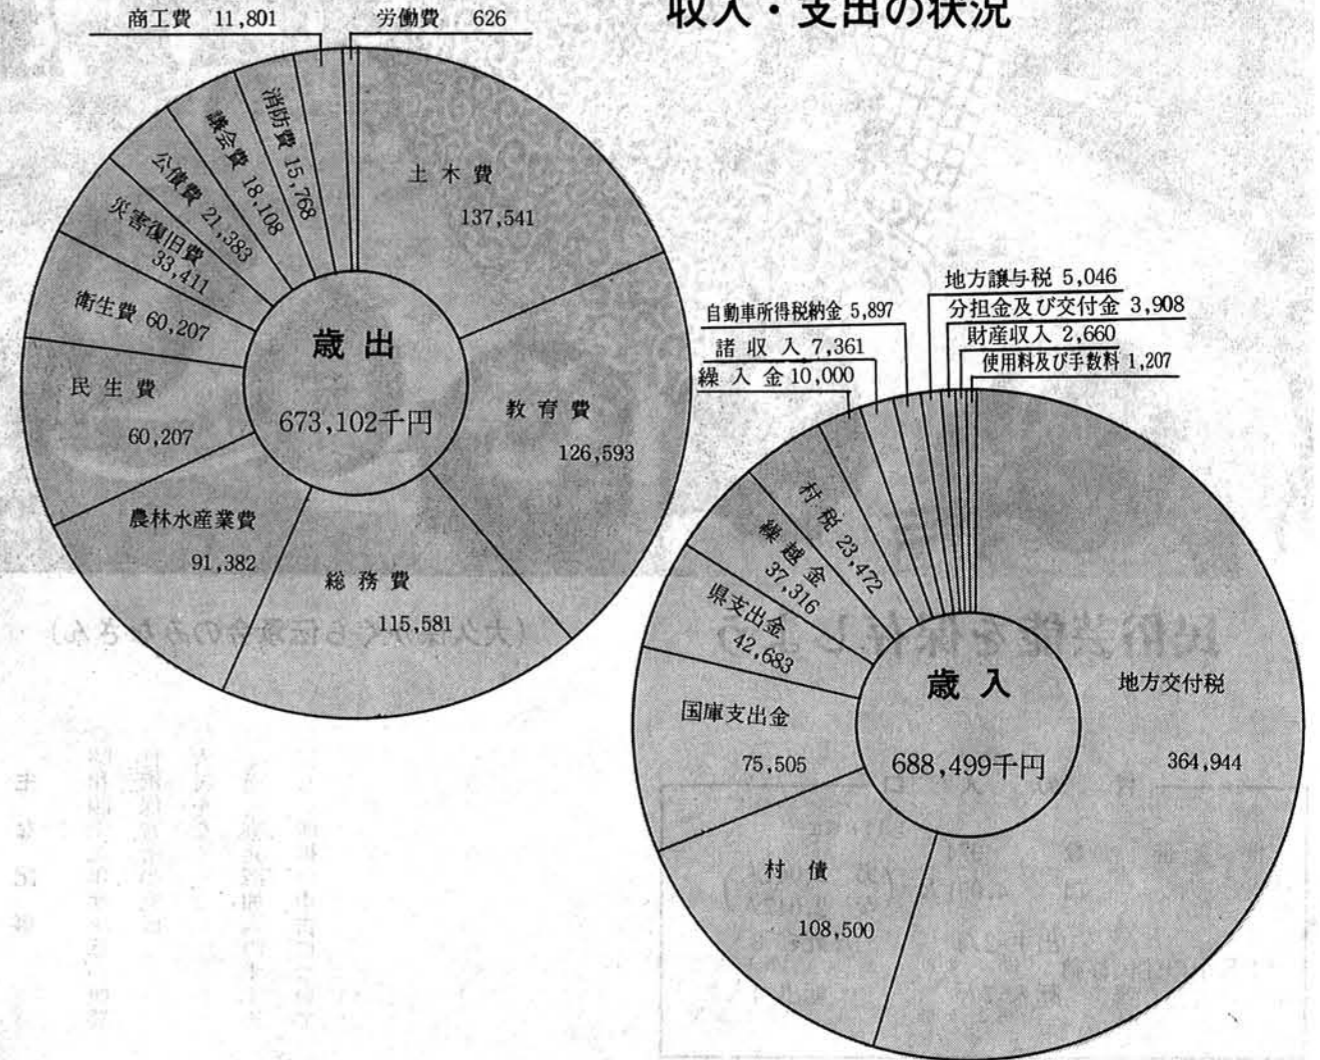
収入・支出の状況

商工費 11,801
労働費 626
消防費 15,768
議会費 18,108
公債費 21,383
災害復旧費 33,411
衛生費 60,207
土木費 137,541
民生費 60,207
歳出
673,102千円
教育費 126,593
農林水産業費 91,382
総務費 115,581

地方譲与税 5,046
分担金及び交付金 3,908
財産収入 2,660
使用料及び手数料 1,207
自動車所得税納金 5,897
諸収入 7,361
繰入金 10,000
村税 23,472
繰越金 37,316
県支出金 42,683
国庫支出金 75,505
歳入
688,499千円
地方交付税 364,944
村債 108,500